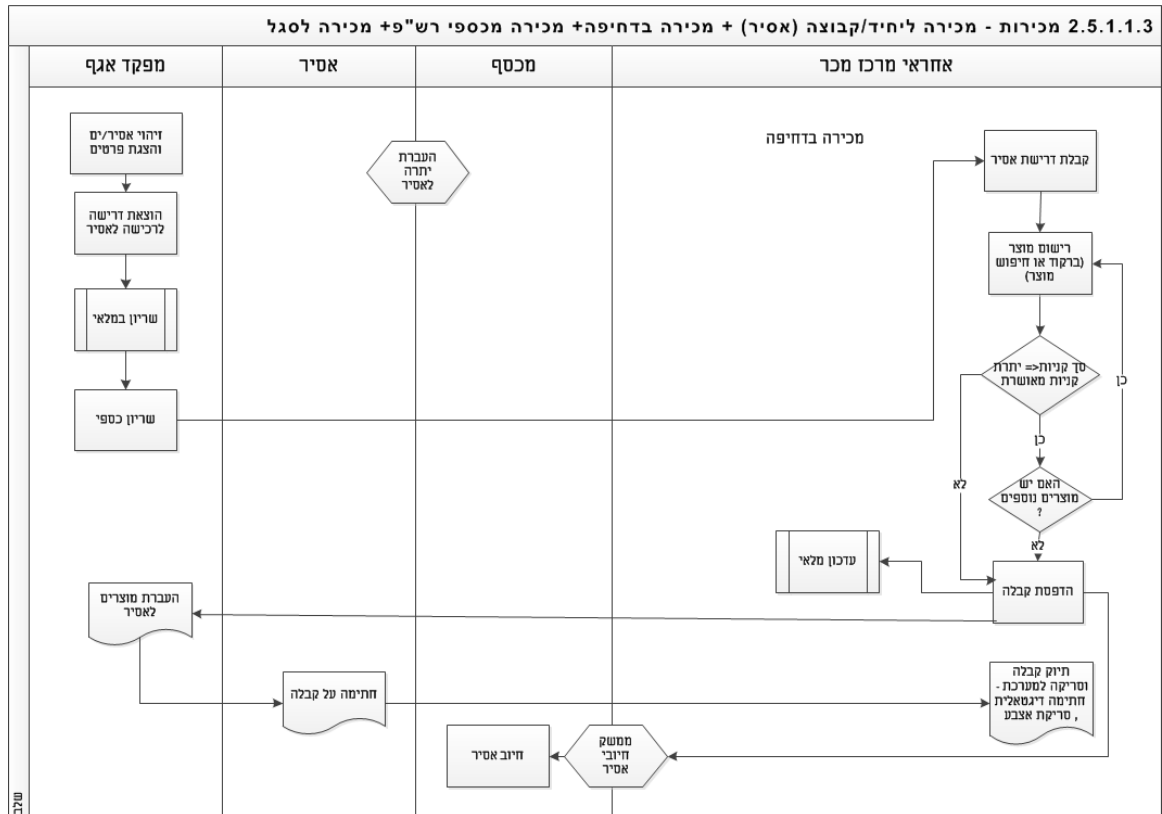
2.5.1.1.3 מכירות - מכירה ליחיד/קבוצה (אסיר) + מכירה בדחיפה+ מכירה מכספי רש"פ+ מכירה לסגל

| אחראי מרכז מכר | מכסף | אסיר | מפקד אגף |
|---|---|---|---|

מכירה בדחיפה

קבלת דרישת אסיר

העברת יתרה לאסיר

זיהוי אסיר/ים והצגת פרטים

הוצאת דרישה לרכישה לאסיר

רישום מוצר (ברקוד או חיפוש מוצר)

שריון במלאי

סך קניות=> יתרת קניות מאושרת

כן

שריון כספי

כן

לא

האם יש מוצרים נוספים ?

לא

עדכון מלאי

הדפסת קבלה

העברת מוצרים לאסיר

תיוק קבלה וסריקה למערכת - חתימה דיגטאלית , סריקת אצבע

חתימה על קבלה

ממשק חיובי אסיר

חיוב אסיר

שלב